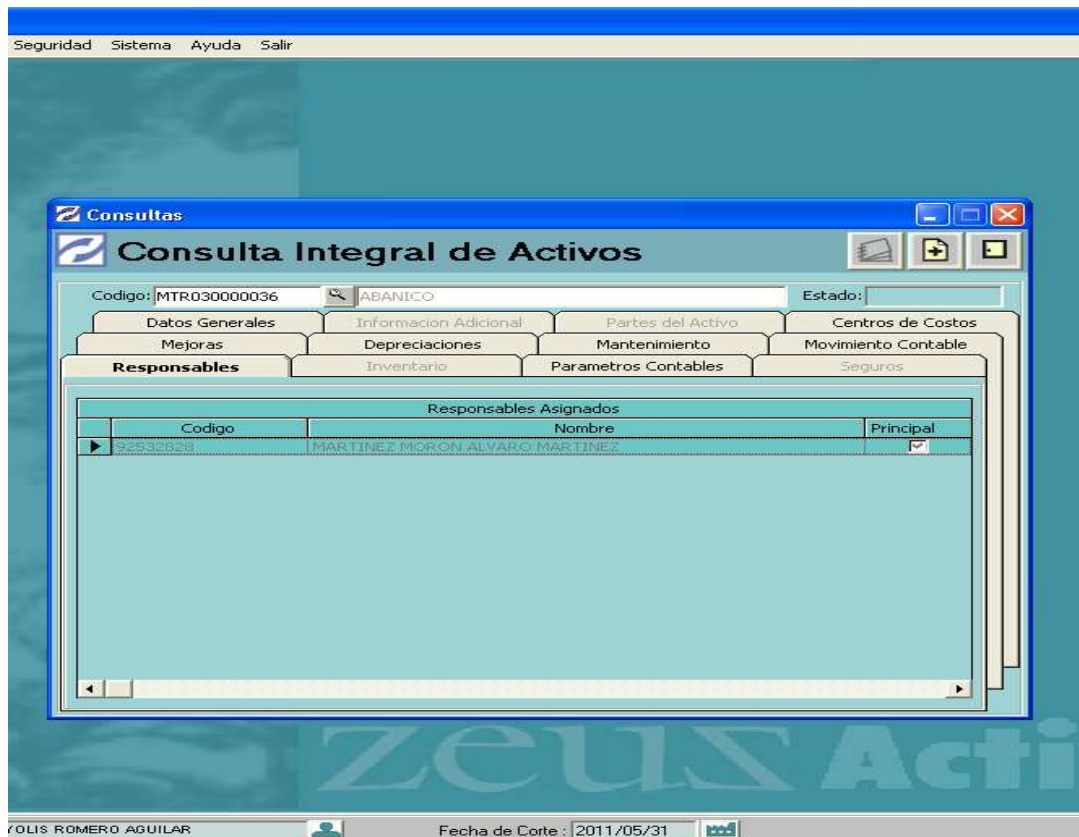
Seguridad Sistema Ayuda Salir

Consultas

Consulta Integral de Activos

Codigo: MTR030000036 ABANICO Estado:

Datos Generales | Informacion Adicional | Partes del Activo | Centros de Costos
Mejoras | Depreciaciones | Mantenimiento | Movimiento Contable
Responsables | Inventario | Parametros Contables | Seguros

Responsables Asignados

| Codigo | Nombre | Principal |
|---|---|---|
| 92532828 | MARTINEZ MORON ALVARO MARTINEZ | ☑ |

ZEUS Acti

YOLIS ROMERO AGUILAR Fecha de Corte : 2011/05/31